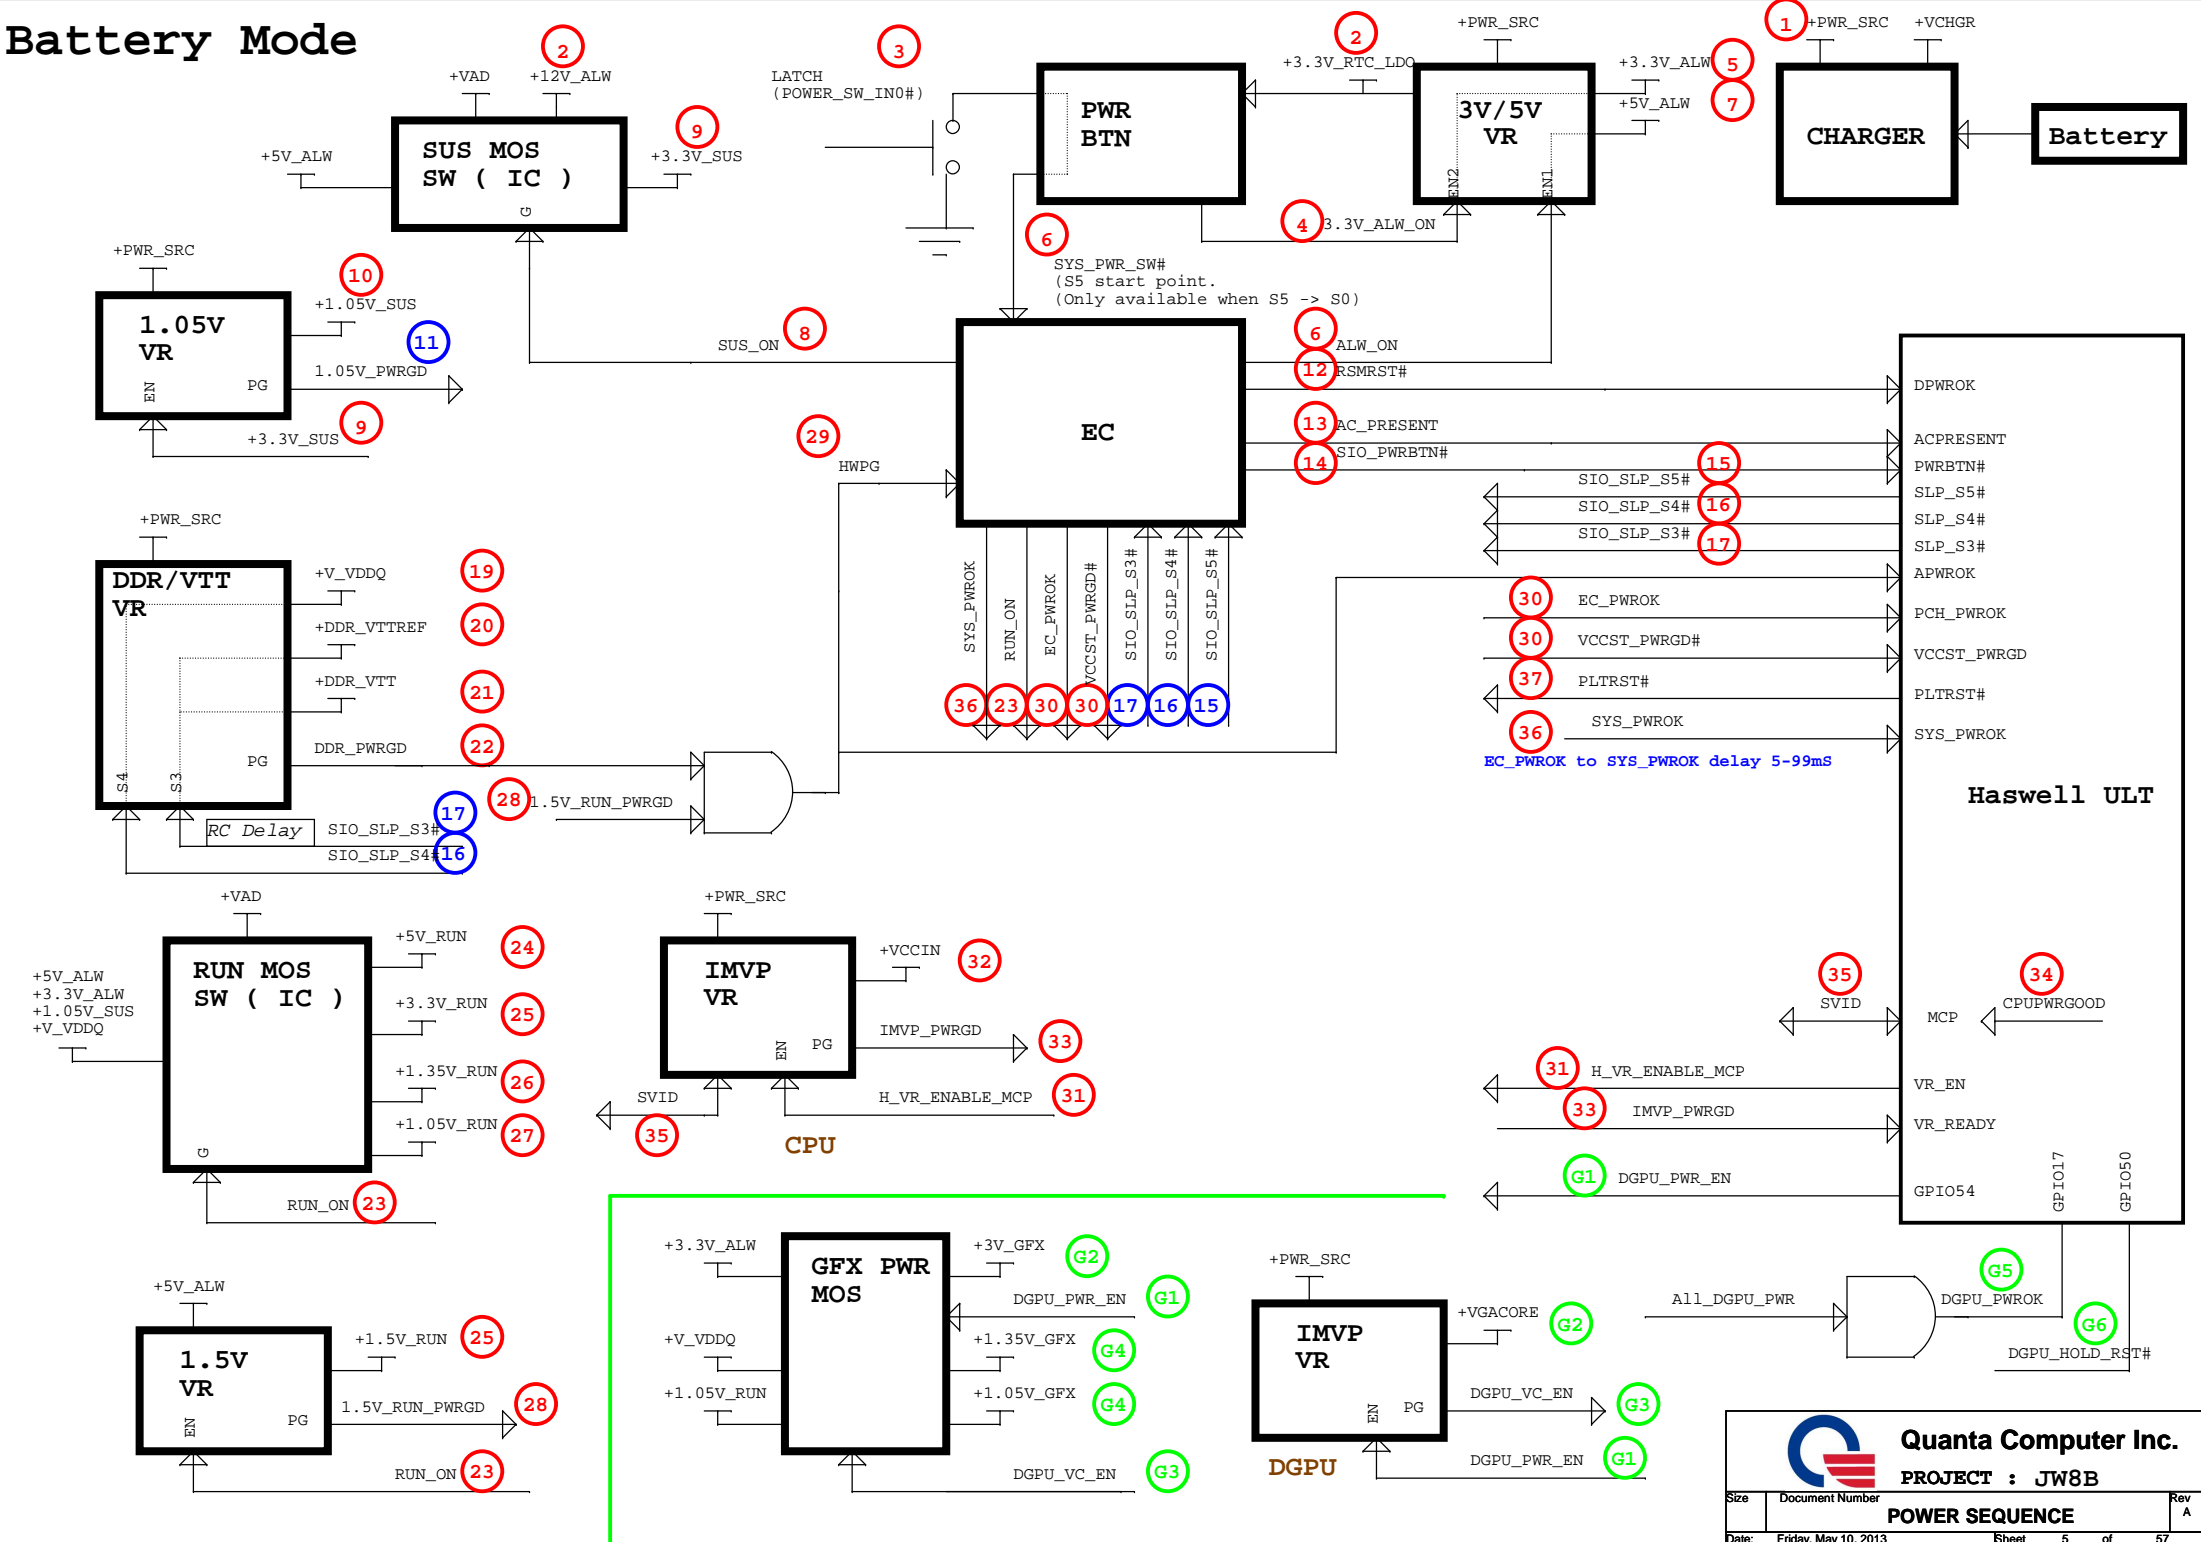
Battery Mode

+VAD +12V_ALW 2
SUS MOS SW ( IC )
G
+5V_ALW
+3.3V_SUS 9

LATCH (POWER_SW_IN0#) 3

PWR BTN

+3.3V_RTC_LDO 2
+PWR_SRC
3V/5V VR
EN2 EN1
+3.3V_ALW 5
+5V_ALW 7
4 3.3V_ALW_ON

1 +PWR_SRC +VCHGR
CHARGER
Battery

+PWR_SRC
1.05V VR
EN PG
10 +1.05V_SUS
11
1.05V_PWRGD
+3.3V_SUS 9

6
SYS_PWR_SW#
(S5 start point.
(Only available when S5 -> S0)

SUS_ON 8

EC

6 ALW_ON
12 RSMRST#
13 AC_PRESENT
14 SIO_PWRBTN#
SIO_SLP_S5# 15
SIO_SLP_S4# 16
SIO_SLP_S3# 17

29 HWPG

SYS_PWROK RUN_ON EC_PWROK VCCST_PWRGD# SIO_SLP_S3# SIO_SLP_S4# SIO_SLP_S5#
36 23 30 30 17 16 15

DPWROK
ACPRESENT
PWRBTN#
SLP_S5#
SLP_S4#
SLP_S3#
APWROK
30 EC_PWROK PCH_PWROK
30 VCCST_PWRGD# VCCST_PWRGD
37 PLTRST# PLTRST#
36 SYS_PWROK SYS_PWROK
EC_PWROK to SYS_PWROK delay 5-99mS

Haswell ULT

+PWR_SRC
DDR/VTT VR
S4 S3 PG
+V_VDDQ 19
+DDR_VTTREF 20
+DDR_VTT 21
DDR_PWRGD 22
28 1.5V_RUN_PWRGD
RC Delay
SIO_SLP_S3# 17
SIO_SLP_S4# 16

+VAD
+5V_ALW
+3.3V_ALW
+1.05V_SUS
+V_VDDQ
RUN MOS SW ( IC )
G
+5V_RUN 24
+3.3V_RUN 25
+1.35V_RUN 26
+1.05V_RUN 27
RUN_ON 23

+PWR_SRC
IMVP VR
EN PG
+VCCIN 32
IMVP_PWRGD 33
SVID 35
H_VR_ENABLE_MCP 31
CPU

35 SVID
34 CPUPWRGOOD
MCP
31 H_VR_ENABLE_MCP VR_EN
33 IMVP_PWRGD VR_READY
G1 DGPU_PWR_EN GPIO54
GPIO17 GPIO50

+5V_ALW
1.5V VR
EN PG
+1.5V_RUN 25
1.5V_RUN_PWRGD 28
RUN_ON 23

+3.3V_ALW
+V_VDDQ
+1.05V_RUN
GFX PWR MOS
+3V_GFX G2
DGPU_PWR_EN G1
+1.35V_GFX G4
+1.05V_GFX G4
DGPU_VC_EN G3

+PWR_SRC
IMVP VR
EN PG
+VGACORE G2
DGPU_VC_EN G3
DGPU_PWR_EN G1
DGPU

All_DGPU_PWR
G5 DGPU_PWROK
G6
DGPU_HOLD_RST#

Quanta Computer Inc.
PROJECT : JW8B
Size Document Number Rev
POWER SEQUENCE A
Date: Friday, May 10, 2013 Sheet 5 of 57